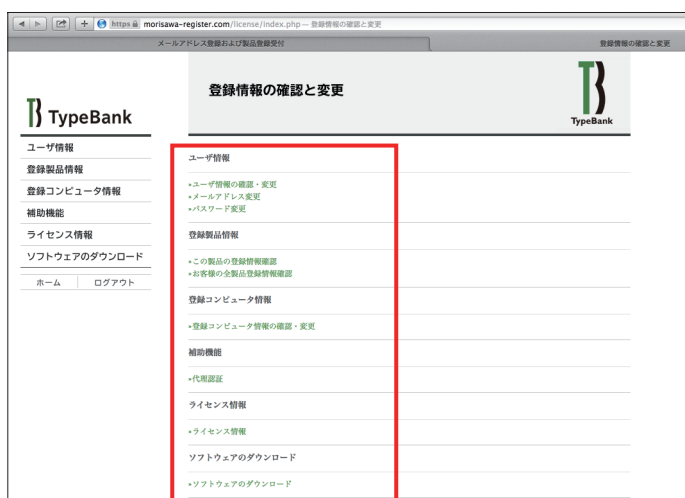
https morisawa-register.com/license/index.php — 登録情報の確認と変更

メールアドレス登録および製品登録受付

登録情報の確認と変更

TypeBank

ユーザ情報
登録製品情報
登録コンピュータ情報
補助機能
ライセンス情報
ソフトウェアのダウンロード

ホーム ログアウト

登録情報の確認と変更

TypeBank

ユーザ情報

•ユーザ情報の確認・変更
•メールアドレス変更
•パスワード変更

登録製品情報

•この製品の登録情報確認
•お客様の全製品登録情報確認

登録コンピュータ情報

•登録コンピュータ情報の確認・変更

補助機能

•代理認証

ライセンス情報

•ライセンス情報

ソフトウェアのダウンロード

•ソフトウェアのダウンロード